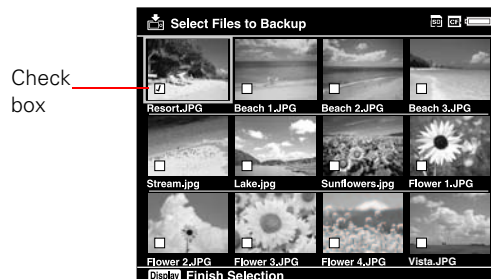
Check box

Select Files to Backup

SD CF

Resort.JPG
Beach 1.JPG
Beach 2.JPG
Beach 3.JPG
Stream.jpg
Lake.jpg
Sunflowers.jpg
Flower 1.JPG
Flower 2.JPG
Flower 3.JPG
Flower 4.JPG
Vista.JPG

Display Finish Selection